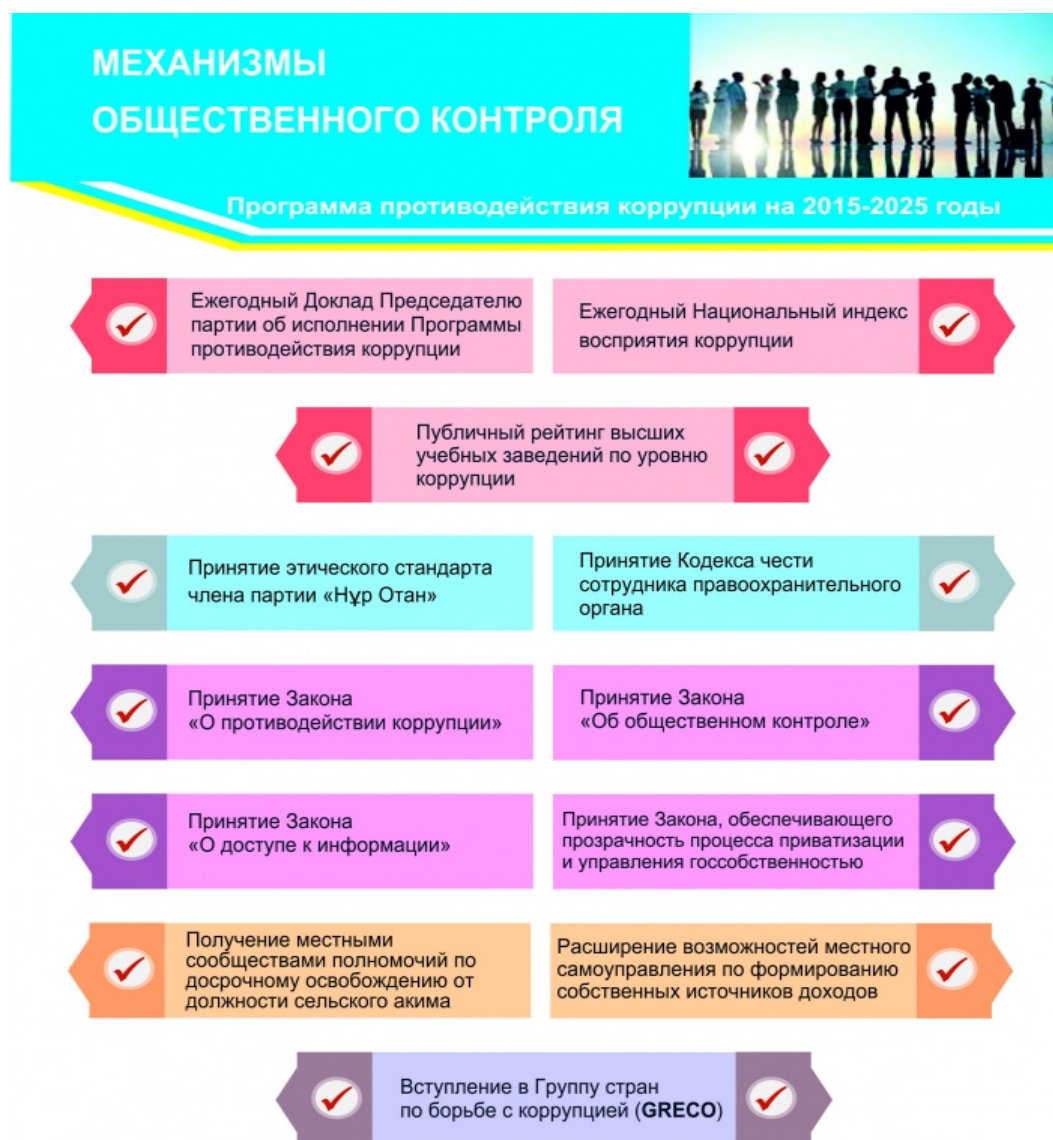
МЕХАНИЗМЫ ОБЩЕСТВЕННОГО КОНТРОЛЯ

Программа противодействия коррупции на 2015-2025 годы

Ежегодный Доклад Председателю партии об исполнении Программы противодействия коррупции

Ежегодный Национальный индекс восприятия коррупции

Публичный рейтинг высших учебных заведений по уровню коррупции

Принятие этического стандарта члена партии «Нұр Отан»

Принятие Кодекса чести сотрудника правоохранительного органа

Принятие Закона «О противодействии коррупции»

Принятие Закона «Об общественном контроле»

Принятие Закона «О доступе к информации»

Принятие Закона, обеспечивающего прозрачность процесса приватизации и управления госсобственностью

Получение местными сообществами полномочий по досрочному освобождению от должности сельского акима

Расширение возможностей местного самоуправления по формированию собственных источников доходов

Вступление в Группу стран по борьбе с коррупцией (GRECO)